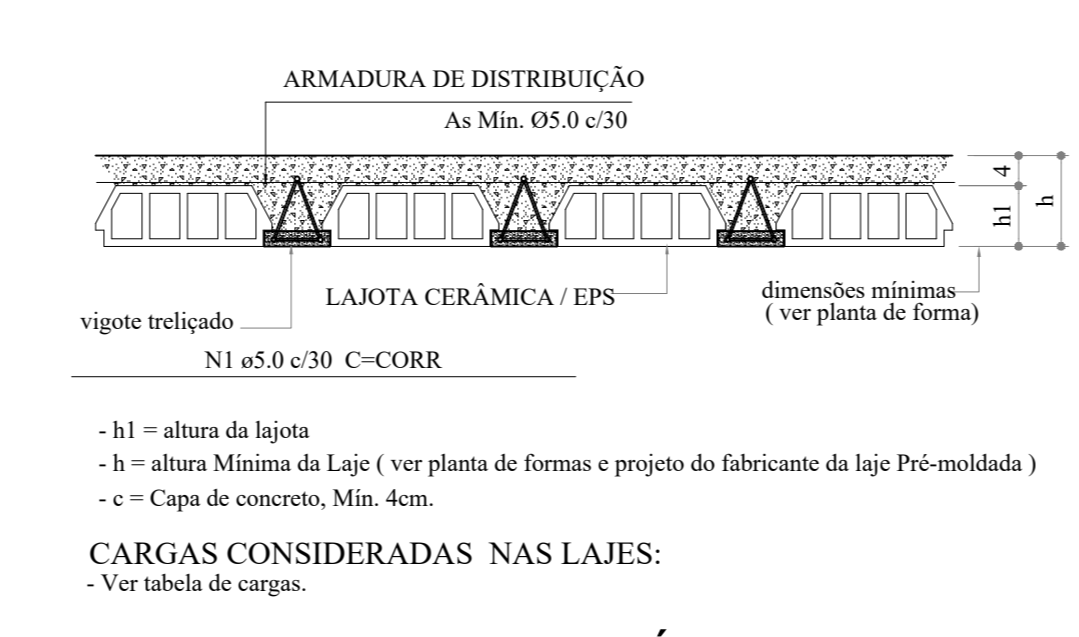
ARMADURA DE DISTRIBUIÇÃO

As Mín. Ø5.0 c/30

4

h1

h

LAJOTA CERÂMICA / EPS

dimensões mínimas
( ver planta de forma)

vigote treliçado

N1 ø5.0 c/30 C=CORR

- h1 = altura da lajota
- h = altura Mínima da Laje ( ver planta de formas e projeto do fabricante da laje Pré-moldada )
- c = Capa de concreto, Mín. 4cm.

CARGAS CONSIDERADAS NAS LAJES:
- Ver tabela de cargas.